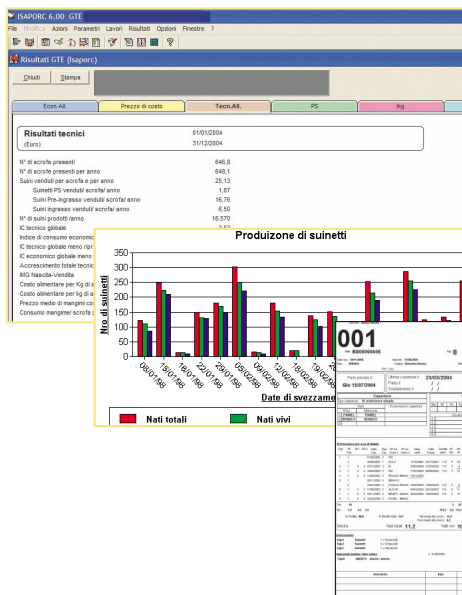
ISAPORC 6.00 GTE

File Modifica Azioni Parametri Lavori Risultati Opzioni Finestre ?

Risultati GTE (Isaporc)

Chiudi Stampa

Econ.All. | Prezzo di costo | Tecn.All. | PS | Ing.

Risultati tecnici 01/01/2004
(Euro) 31/12/2004

N° di scrofe presenti 646,8
N° di scrofe presenti per anno 648,1
Suini venduti per scrofa e per anno 25,13
Suinetti PS venduti/ scrofa/ anno 1,87
Suinetti Pre-ingrasso venduti/ scrofa/ anno 16,76
Suini ingrasso venduti/ scrofa/ anno 6,50
N° di suini prodotti /anno 16,570
IC tecnico globale
Indice di consumo economic
IC tecnico globale meno ripr
IC economico globale meno
Accrescimento totale tecnic
IMG Nascita-Vendita
Costo alimentare per Kg di a
Costo alimentare per Kg di a
Prezzo medio di mangimi co
Consumo mangimi scrofa p

Produzione di suinetti

Nro di suinetti

350
300
250
200
150
100
50
0

08/01/98
15/01/98
22/01/98
29/01/98
05/02/98
12/02/98
19/02/98

Date di svezzame

Nati totali
Nati vivi

001

Gli 15/07/2004

23/03/2004

Nati totali 11,2